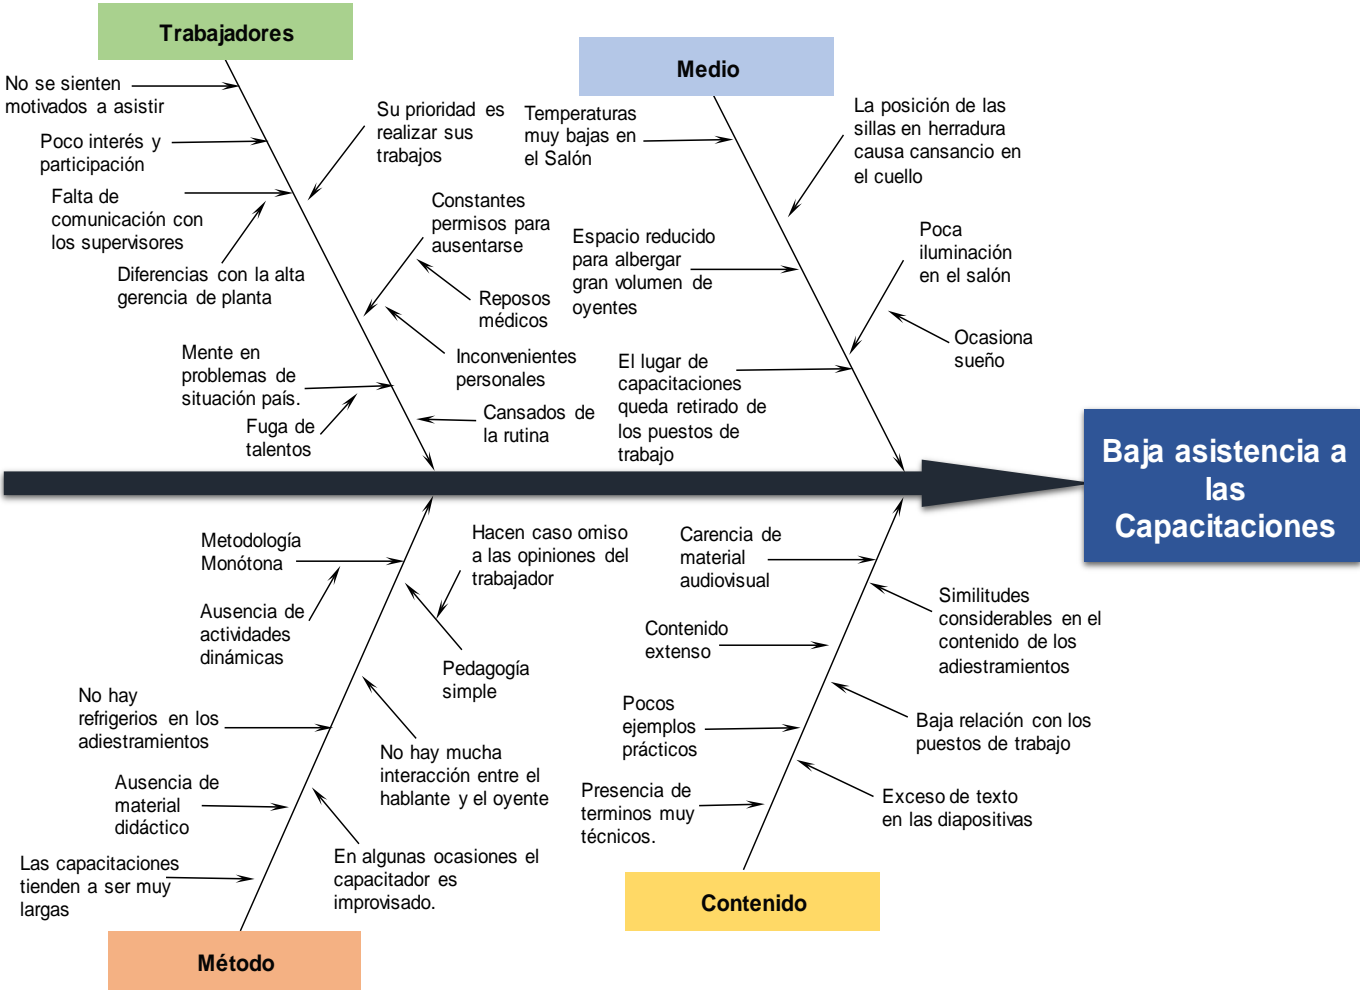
Trabajadores

No se sienten motivados a asistir

Poco interés y participación

Falta de comunicación con los supervisores

Diferencias con la alta gerencia de planta

Su prioridad es realizar sus trabajos

Constantes permisos para ausentarse

Reposos médicos

Inconvenientes personales

Mente en problemas de situación país.

Fuga de talentos

Cansados de la rutina

Medio

Temperaturas muy bajas en el Salón

La posición de las sillas en herradura causa cansancio en el cuello

Espacio reducido para albergar gran volumen de oyentes

Poca iluminación en el salón

Ocasiona sueño

El lugar de capacitaciones queda retirado de los puestos de trabajo

Baja asistencia a las Capacitaciones

Metodología Monótona

Ausencia de actividades dinámicas

Hacen caso omiso a las opiniones del trabajador

Pedagogía simple

No hay refrigerios en los adiestramientos

No hay mucha interacción entre el hablante y el oyente

Ausencia de material didáctico

Las capacitaciones tienden a ser muy largas

En algunas ocasiones el capacitador es improvisado.

Método

Carencia de material audiovisual

Similitudes considerables en el contenido de los adiestramientos

Contenido extenso

Pocos ejemplos prácticos

Baja relación con los puestos de trabajo

Presencia de terminos muy técnicos.

Exceso de texto en las diapositivas

Contenido